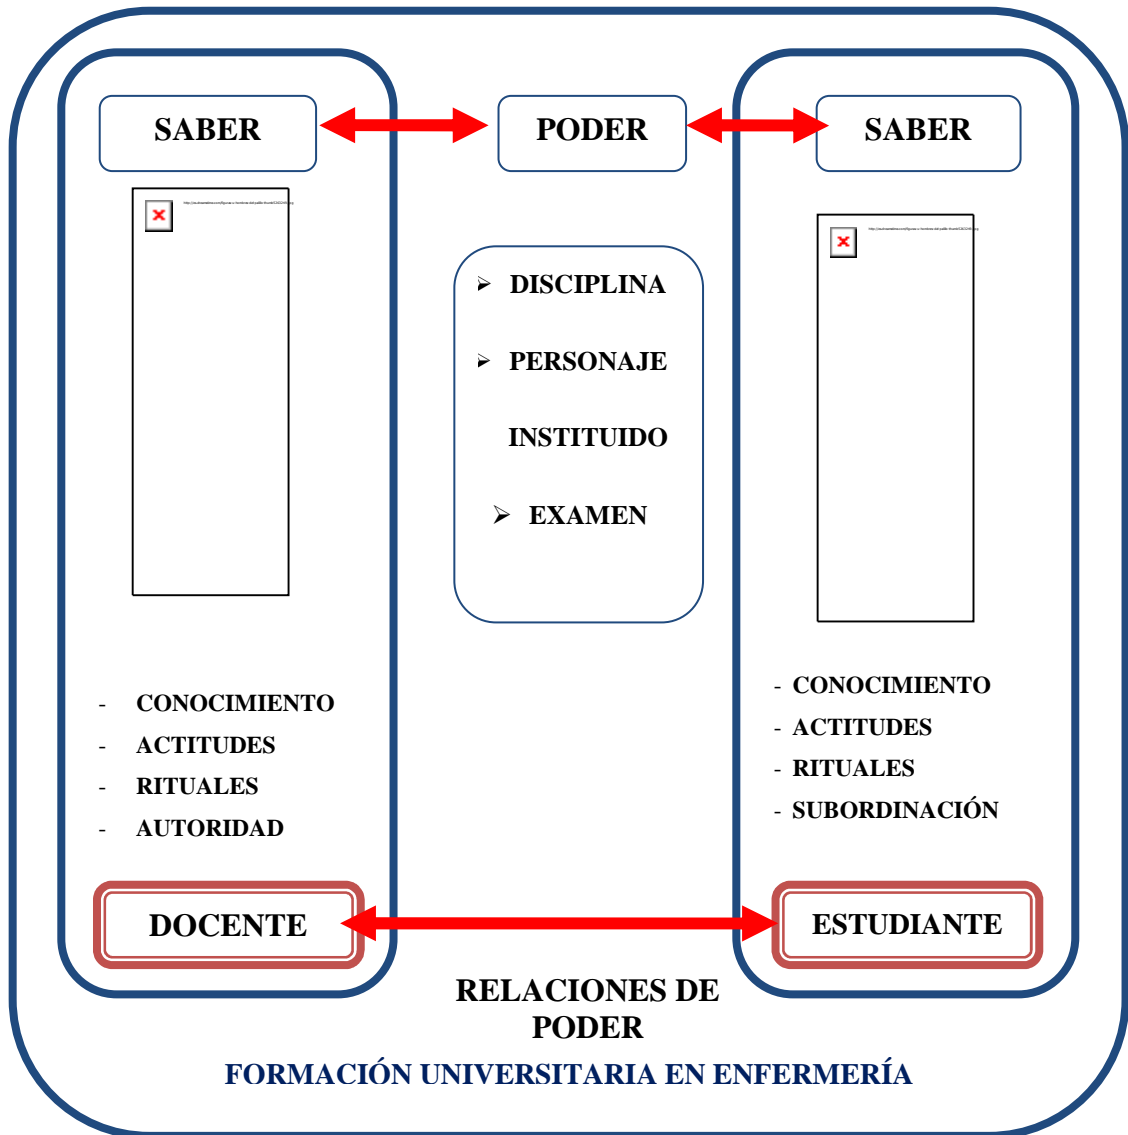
SABER

PODER

SABER

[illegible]

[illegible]

➢ DISCIPLINA

➢ PERSONAJE INSTITUIDO

➢ EXAMEN

- CONOCIMIENTO
- ACTITUDES
- RITUALES
- AUTORIDAD

- CONOCIMIENTO
- ACTITUDES
- RITUALES
- SUBORDINACIÓN

DOCENTE

ESTUDIANTE

RELACIONES DE PODER

FORMACIÓN UNIVERSITARIA EN ENFERMERÍA